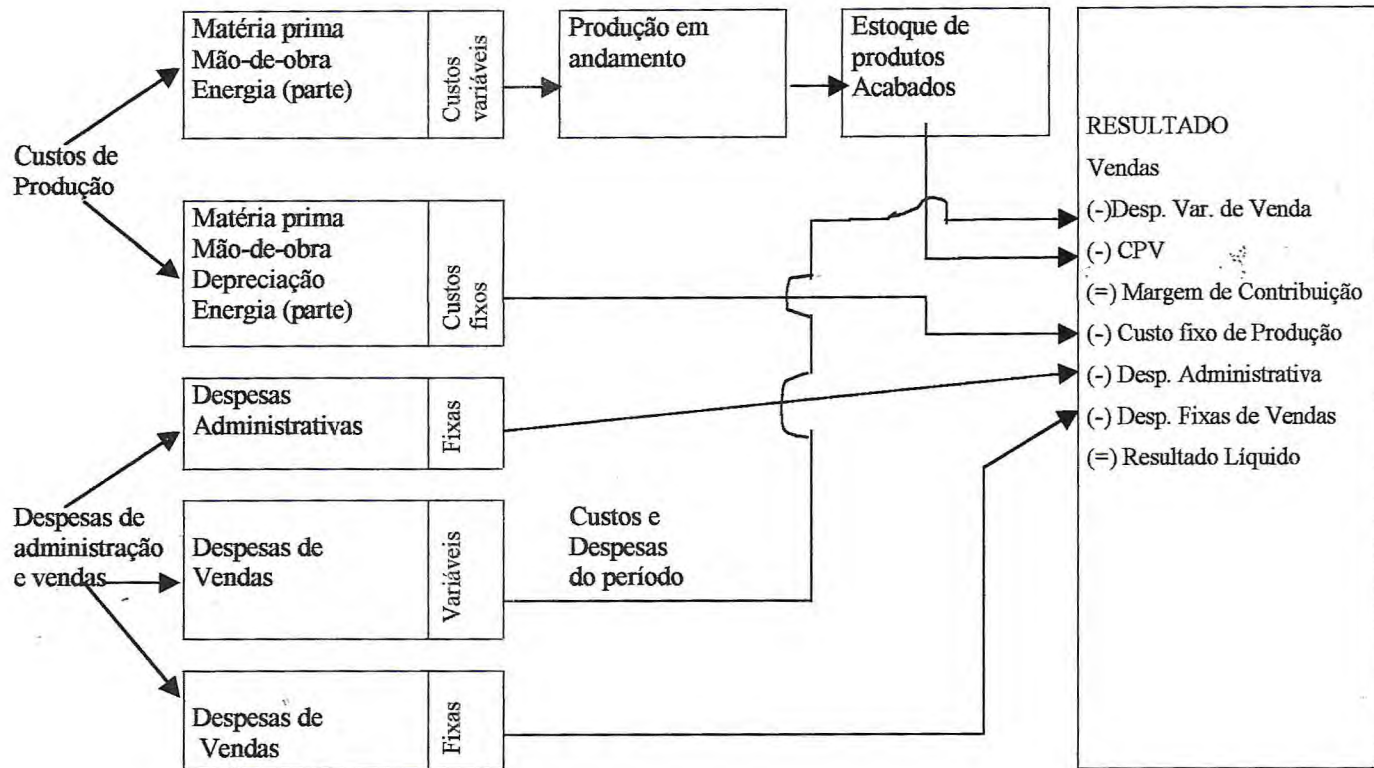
Custos de Produção

Matéria prima
Mão-de-obra
Energia (parte)

Custos variáveis

Produção em andamento

Estoque de produtos Acabados

Matéria prima
Mão-de-obra
Depreciação
Energia (parte)

Custos fixos

Despesas Administrativas

Fixas

Despesas de administração e vendas

Despesas de Vendas

Variáveis

Custos e Despesas do período

Despesas de Vendas

Fixas

RESULTADO
Vendas
(-)Desp. Var. de Venda
(-) CPV
(=) Margem de Contribuição
(-) Custo fixo de Produção
(-) Desp. Administrativa
(-) Desp. Fixas de Vendas
(=) Resultado Líquido